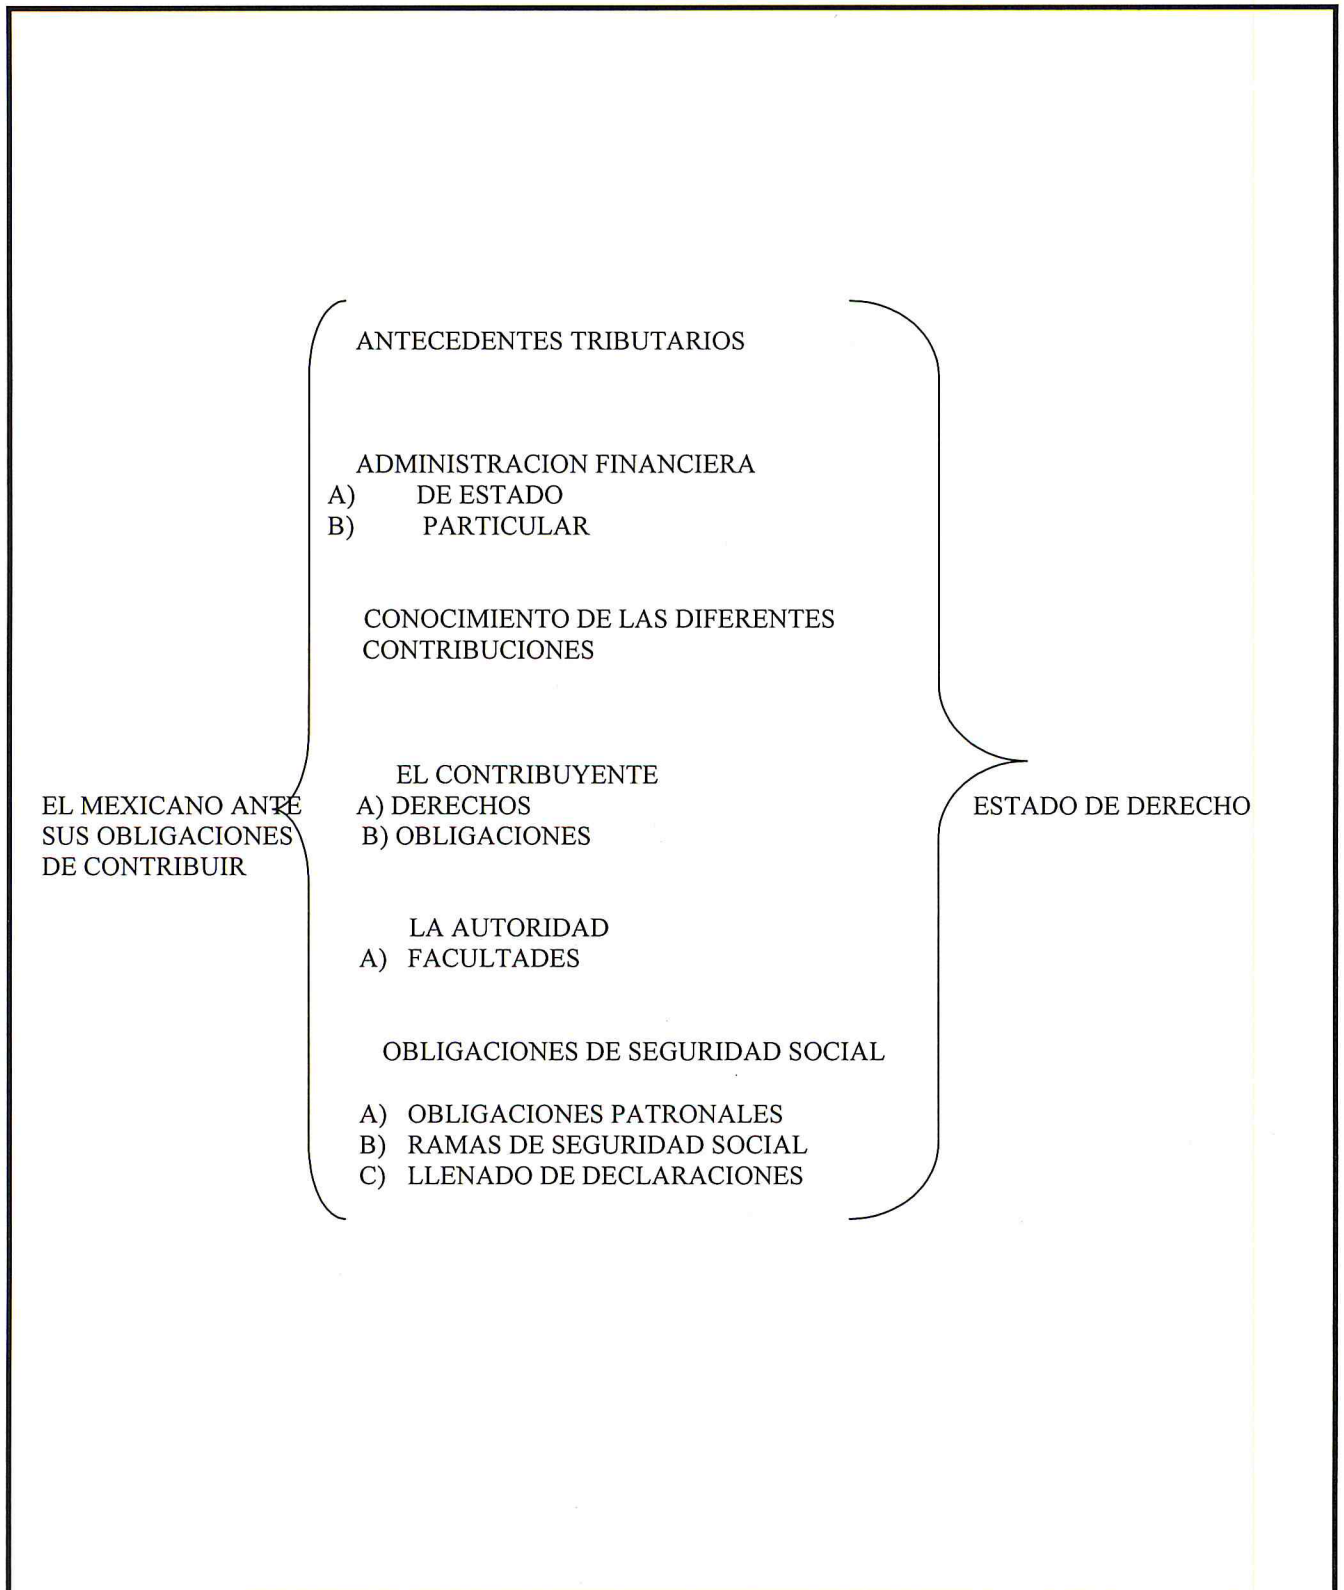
EL MEXICANO ANTE SUS OBLIGACIONES DE CONTRIBUIR

ANTECEDENTES TRIBUTARIOS

ADMINISTRACION FINANCIERA
A) DE ESTADO
B) PARTICULAR

CONOCIMIENTO DE LAS DIFERENTES CONTRIBUCIONES

EL CONTRIBUYENTE
A) DERECHOS
B) OBLIGACIONES

LA AUTORIDAD
A) FACULTADES

OBLIGACIONES DE SEGURIDAD SOCIAL

A) OBLIGACIONES PATRONALES
B) RAMAS DE SEGURIDAD SOCIAL
C) LLENADO DE DECLARACIONES

ESTADO DE DERECHO